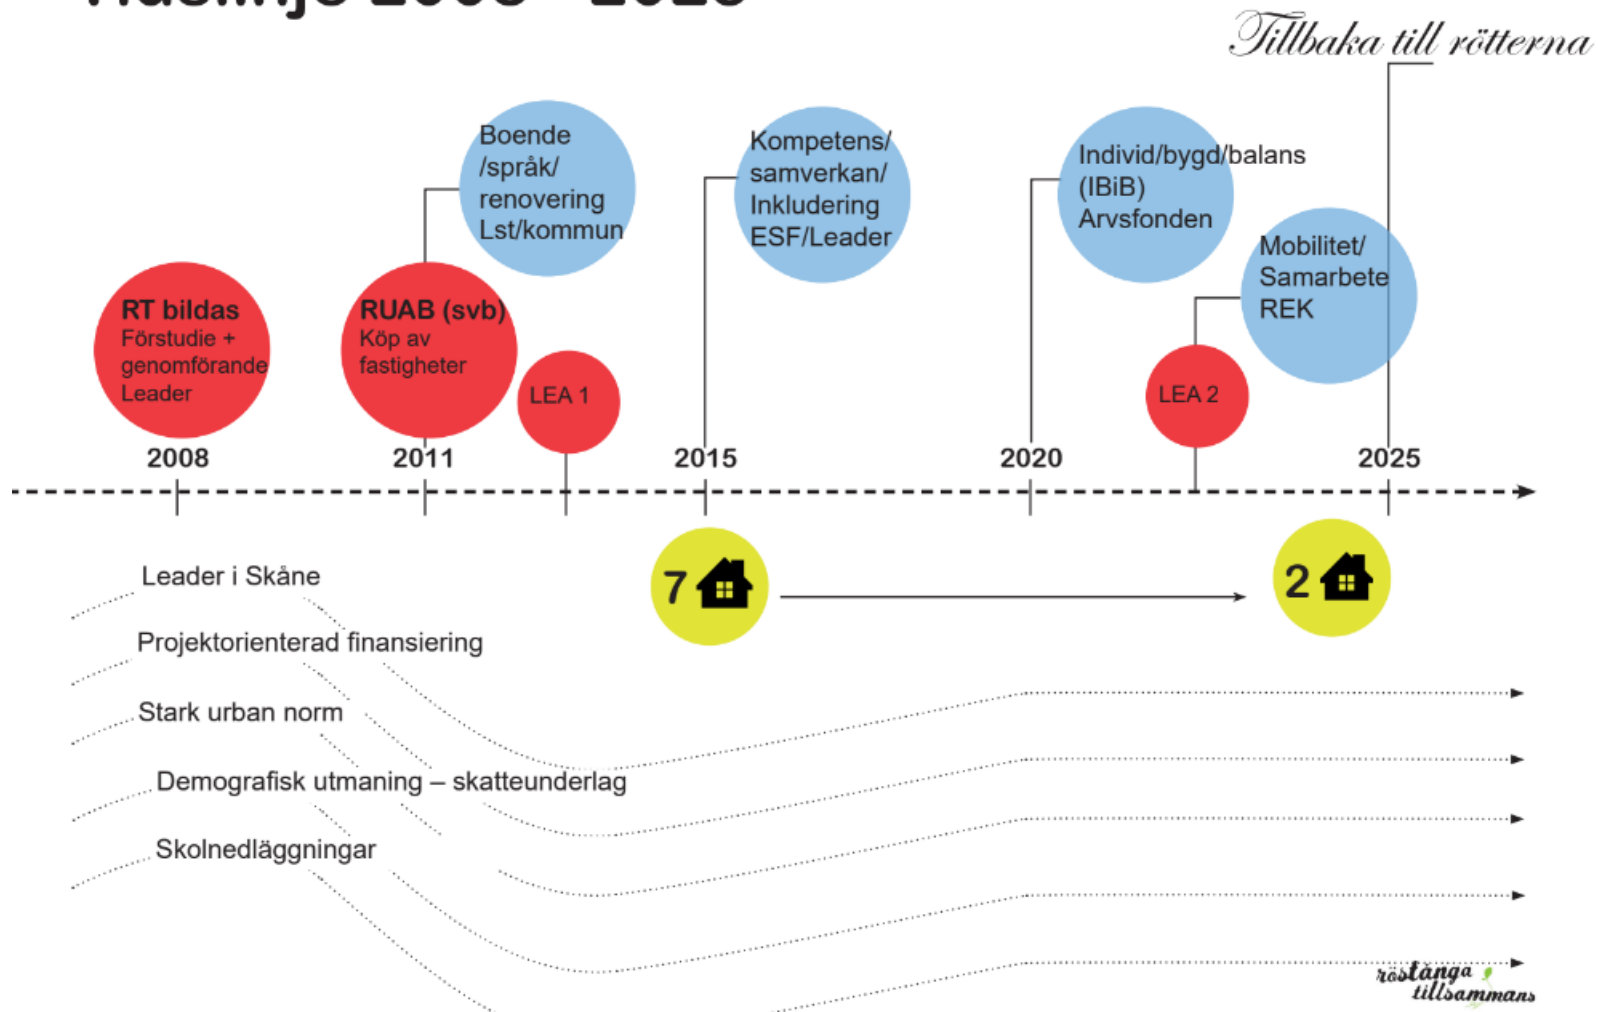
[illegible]

Tillbaka till rötterna

RT bildas
Förstudie + genomförande Leader

RUAB (svb)
Köp av fastigheter

Boende /språk/ renovering Lst/kommun

LEA 1

Kompetens/ samverkan/ Inkludering ESF/Leader

Individ/bygd/balans (IBiB) Arvsfonden

LEA 2

Mobilitet/ Samarbete REK

2008

2011

2015

2020

2025

7

2

Leader i Skåne

Projektorienterad finansiering

Stark urban norm

Demografisk utmaning – skatteunderlag

Skolnedläggningar

röstånga tillsammans